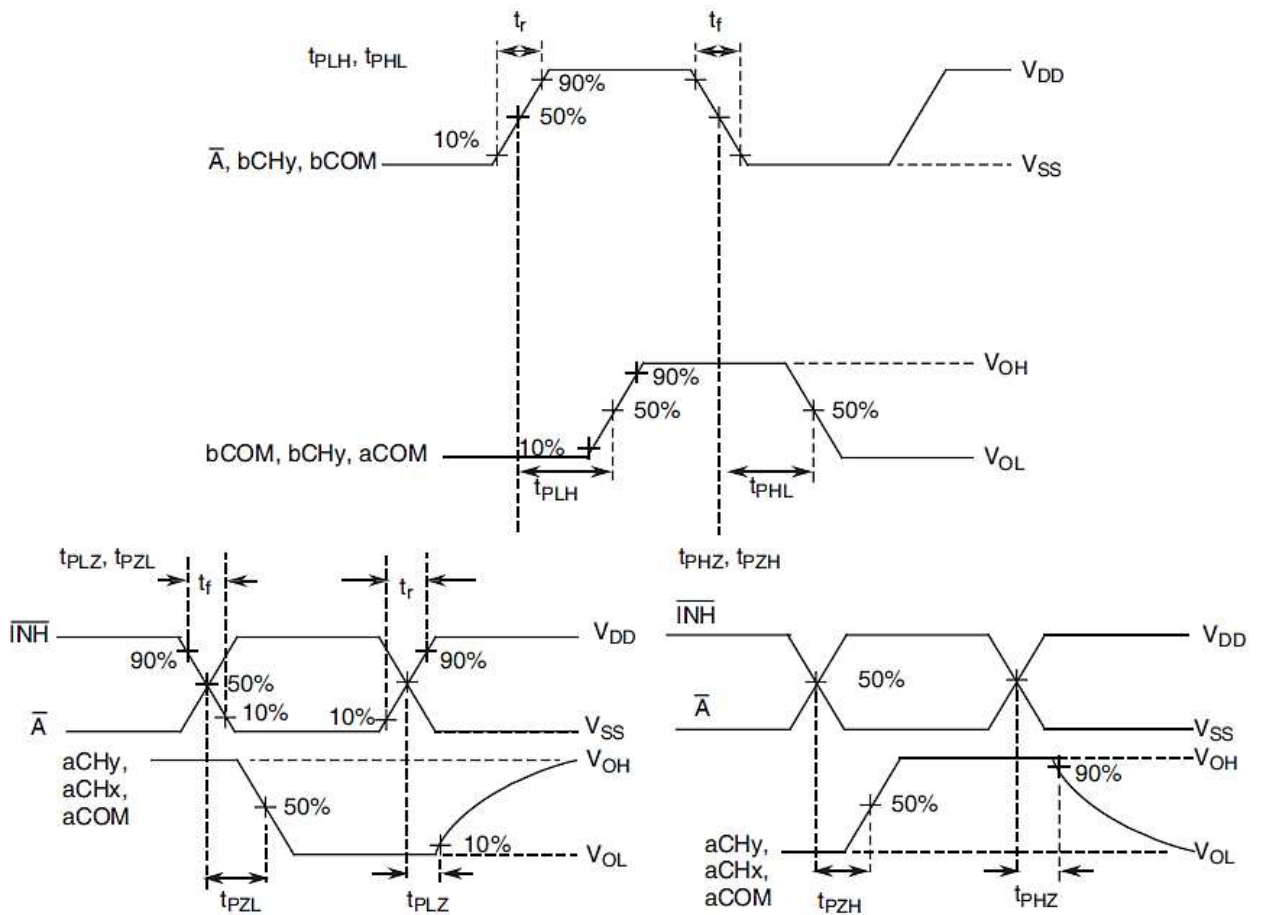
$t_r$

$t_f$

$t_{PLH}$, $t_{PHL}$

90%

$V_{DD}$

50%

10%

$\overline{A}$, bCHy, bCOM

$V_{SS}$

$V_{OH}$

90%

50%

50%

bCOM, bCHy, aCOM

10%

$V_{OL}$

$t_{PLH}$

$t_{PHL}$

$t_{PLZ}$, $t_{PZL}$

$t_f$

$t_r$

$t_{PHZ}$, $t_{PZH}$

$\overline{INH}$

$V_{DD}$

$\overline{INH}$

$V_{DD}$

90%

90%

50%

50%

$\overline{A}$

10%

10%

$V_{SS}$

$\overline{A}$

$V_{SS}$

aCHy, aCHx, aCOM

$V_{OH}$

$V_{OH}$

90%

50%

50%

10%

$V_{OL}$

aCHy, aCHx, aCOM

$V_{OL}$

$t_{PZL}$

$t_{PLZ}$

$t_{PZH}$

$t_{PHZ}$